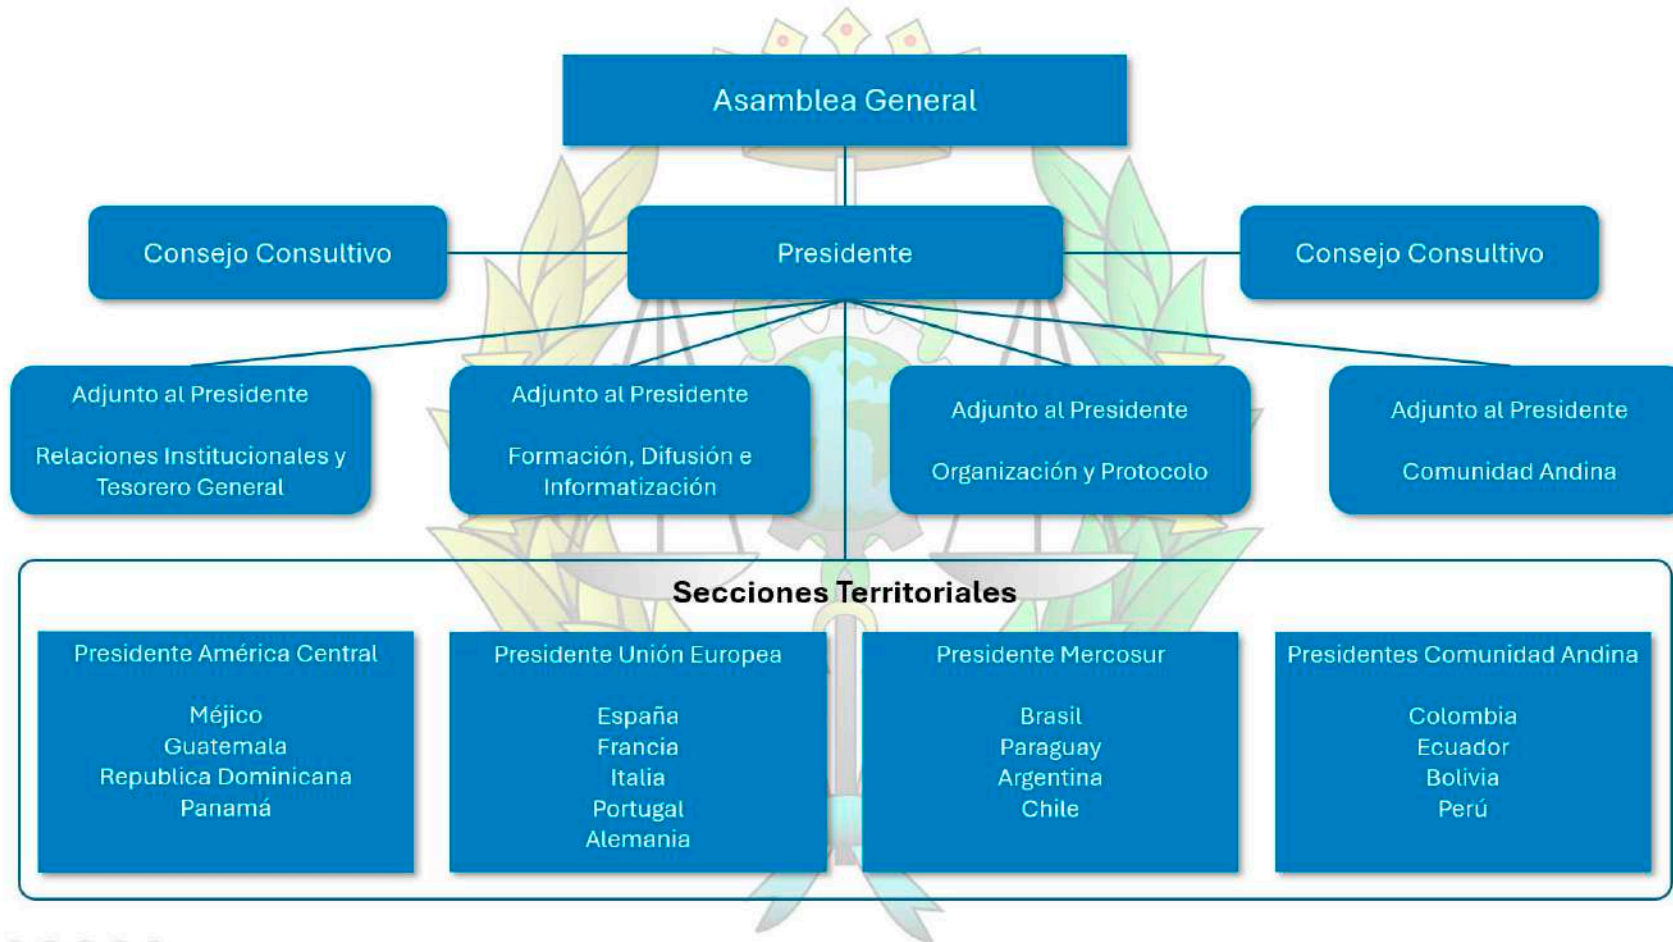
Asamblea General

Consejo Consultivo

Presidente

Consejo Consultivo

Adjunto al Presidente

Relaciones Institucionales y Tesorero General

Adjunto al Presidente

Formación, Difusión e Informatización

Adjunto al Presidente

Organización y Protocolo

Adjunto al Presidente

Comunidad Andina

Secciones Territoriales

Presidente América Central

Méjico
Guatemala
Republica Dominicana
Panamá

Presidente Unión Europea

España
Francia
Italia
Portugal
Alemania

Presidente Mercosur

Brasil
Paraguay
Argentina
Chile

Presidentes Comunidad Andina

Colombia
Ecuador
Bolivia
Perú